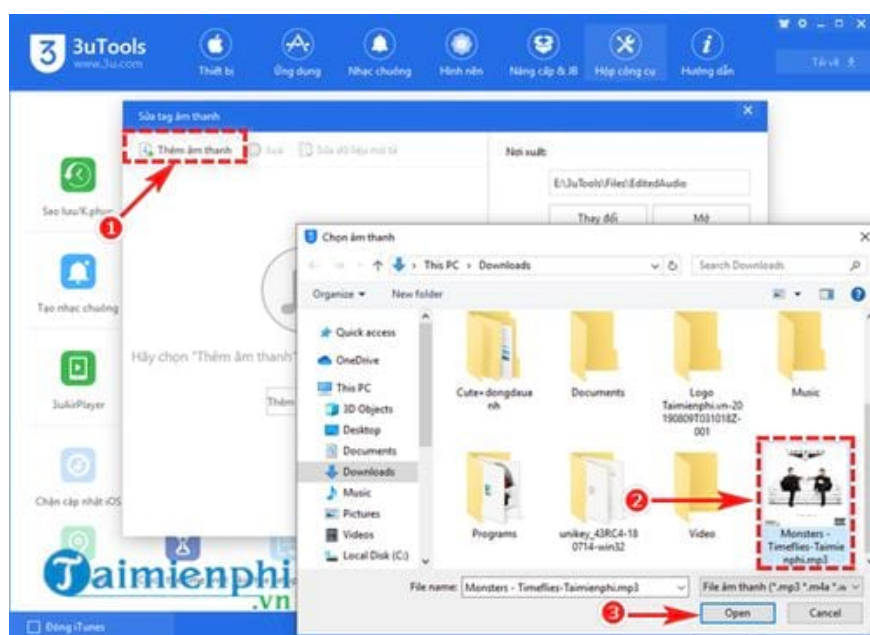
3uTools
www.3u.com

Thiết bị
Ứng dụng
Nhạc chuông
Hình nền
Nâng cấp & JB
Hộp công cụ
Hướng dẫn
Tải về

Sửa tag âm thanh

Thêm âm thanh
Xoá
Sửa dữ liệu mô tả

Nơi xuất:
E:\3uTools\Files\EditedAudio
Thay đổi
Mở

Sao lưu/K.phục
Tạo nhạc chuông
3uAirPlayer
Chặn cập nhật iOS

Hãy chọn "Thêm âm thanh"
Thêm

Chọn âm thanh

This PC > Downloads
Search Downloads

Organize
New folder

Quick access
OneDrive
This PC
3D Objects
Desktop
Documents
Downloads
Music
Pictures
Videos
Local Disk (C:)

Cute+dongdauanh
Documents
Logo Taimienphi.vn-20190809T031018Z-001
Music
Programs
unikey_43RC4-180714-win32
Video
Monsters - Timeflies-Taimienphi.mp3

File name: Monsters - Timeflies-Taimienphi.mp3
File âm thanh (*.mp3 *.m4a *.w
Open
Cancel

Đóng iTunes

Taimienphi.vn